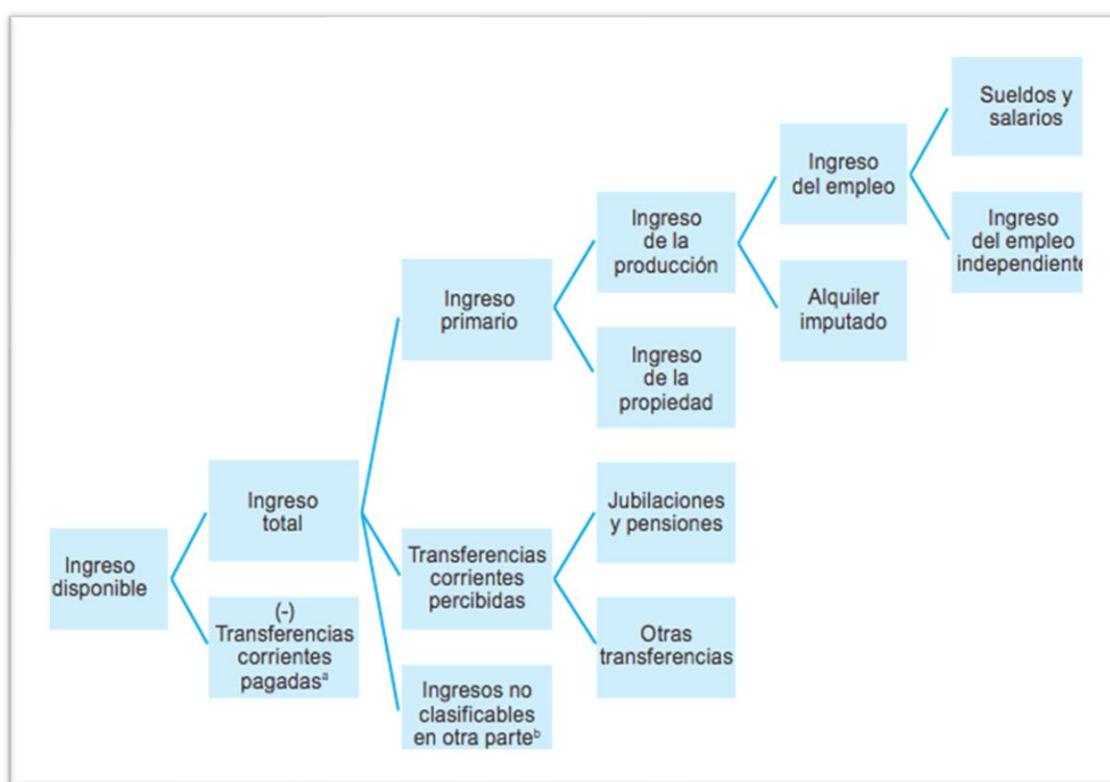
Ingreso disponible

Ingreso total

(-) Transferencias corrientes pagadas$^{a}$

Ingreso primario

Transferencias corrientes percibidas

Ingresos no clasificables en otra parte$^{b}$

Ingreso de la producción

Ingreso de la propiedad

Jubilaciones y pensiones

Otras transferencias

Ingreso del empleo

Alquiler imputado

Sueldos y salarios

Ingreso del empleo independiente